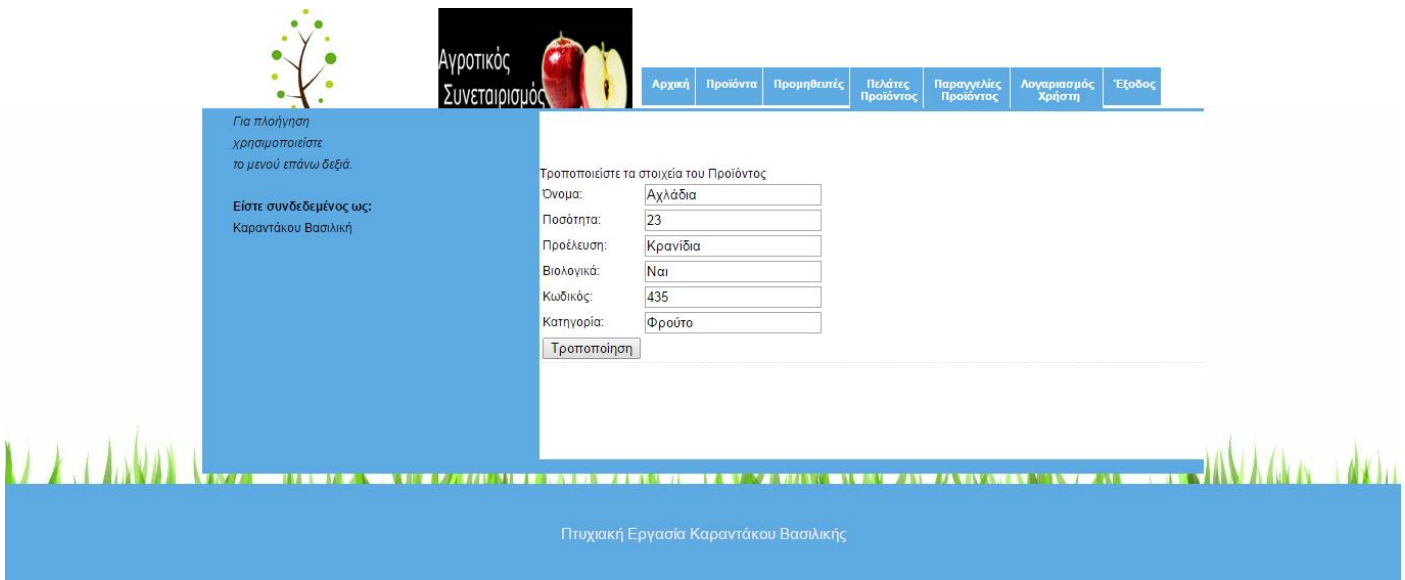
Αγροτικός Συνεταιρισμός

Αρχική | Προϊόντα | Προμηθευτές | Πελάτες Προϊόντος | Παραγγελίες Προϊόντος | Λογαριασμός Χρήστη | Έξοδος

Για πλοήγηση χρησιμοποιείστε το μενού επάνω δεξιά.

Είστε συνδεδεμένος ως:
Καραντάκου Βασιλική

Τροποποιείστε τα στοιχεία του Προϊόντος

| | |
|---|---|
| Όνομα: | Αχλάδια |
| Ποσότητα: | 23 |
| Προέλευση: | Κρανίδια |
| Βιολογικά: | Ναι |
| Κωδικός: | 435 |
| Κατηγορία: | Φρούτο |

Τροποποίηση

Πτυχιακή Εργασία Καραντάκου Βασιλικής